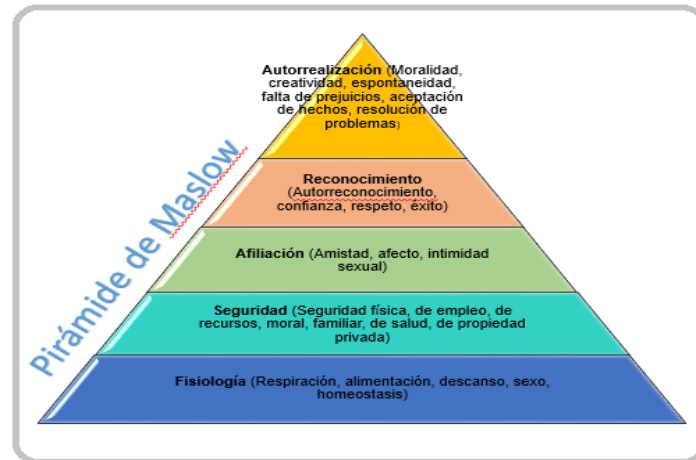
Pirámide de Maslow

Autorrealización (Moralidad, creatividad, espontaneidad, falta de prejuicios, aceptación de hechos, resolución de problemas)

Reconocimiento (Autorreconocimiento, confianza, respeto, éxito)

Afiliación (Amistad, afecto, intimidad sexual)

Seguridad (Seguridad física, de empleo, de recursos, moral, familiar, de salud, de propiedad privada)

Fisiología (Respiración, alimentación, descanso, sexo, homeostasis)